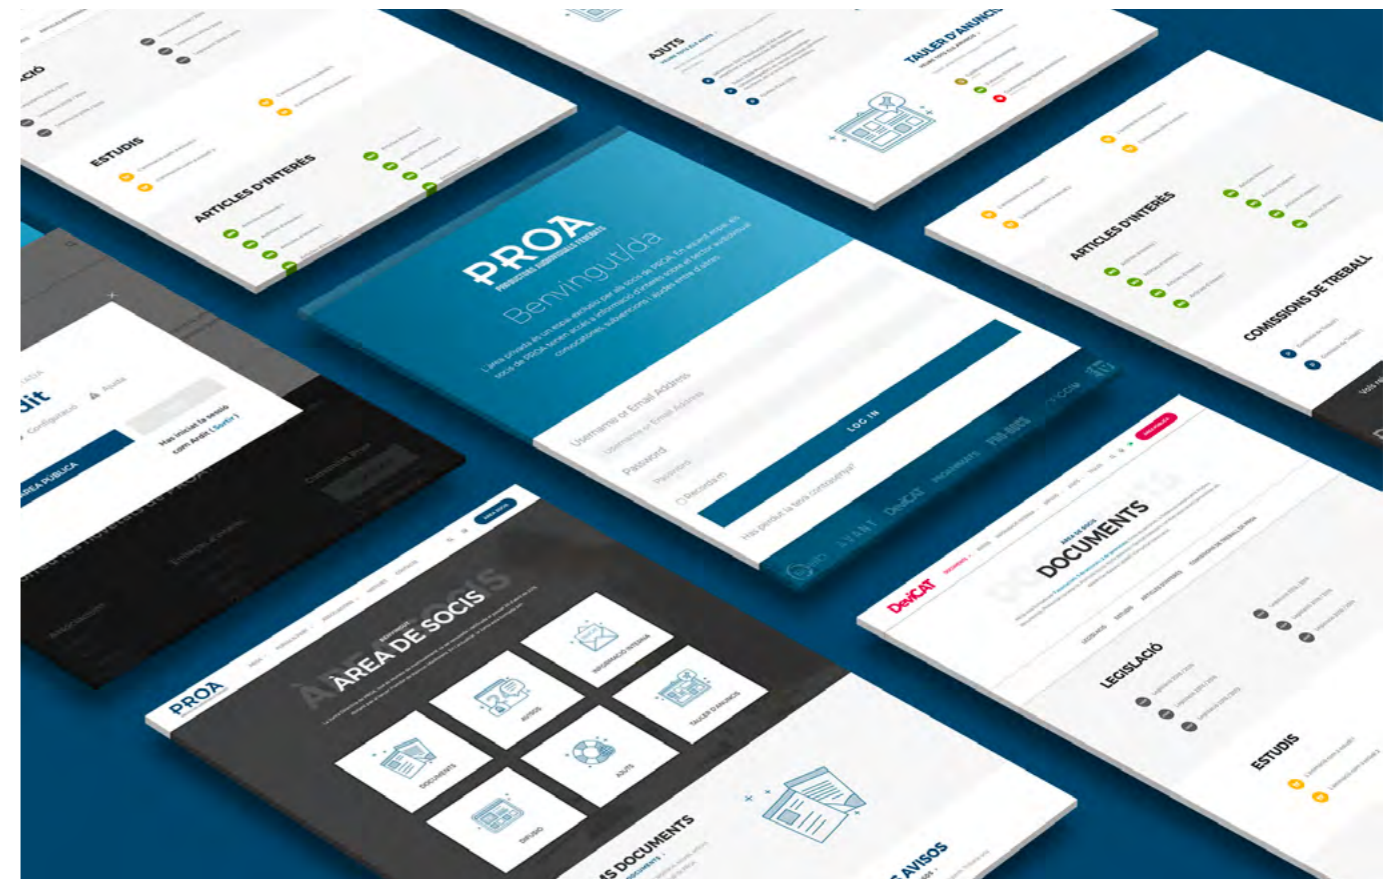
ACIÓ

ESTUDIS

ARTICLES D'INTERÈS

AJUTS

TAULER D'ANUNCI

ARTICLES D'INTERÈS

COMISSIONS DE TREBALL

PROA
PRODUCTORS AUDIOVISUALS FEDERATS

Benvingut/da

L'àrea privada és un espai dedicat per als socis de PROA. En aquest espai, els socis de PROA tenen accés a informació d'interès sobre el sector audiovisual: convocatòries, subvencions, i ajudes entre d'altres.

Username or Email Address

Password

Recorda'm

LOG IN

Has perdut la teva contrasenya?

AVANT

DeviCAT

PRODUCCIONS

dit

Configuració

Ajuda

Has iniciat la sessió com Ardit (Sortir)

ÀREA PÚBLICA

PROA

ÀREA DE SOCIS

INFORMACIÓ INTERNA

AVISOS

TAULER D'ANUNCIS

DOCUMENTS

AJUTS

DIFUSIÓ

DOCUMENTS

AVISOS

DeviCAT

DOCUMENTS

LEGISLACIÓ

ESTUDIS